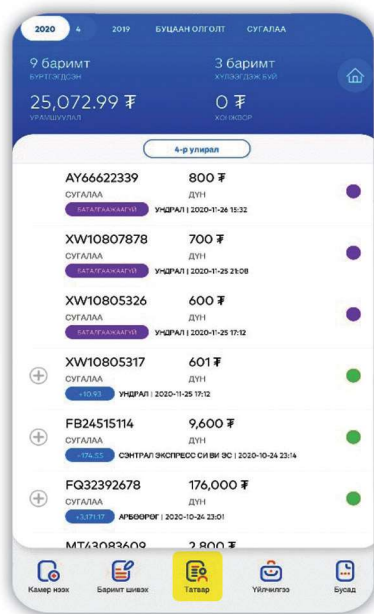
2020 4 2019 БУЦААН ОЛГОЛТ СУГАЛАА

9 баримт
БҮРТГЭГДСЭН

3 баримт
ХҮЛЭЭГДЭЖ БУЙ

25,072.99 ₮
УРАМШУУЛАЛ

0 ₮
ХОНЖООР

4-р улирал

AY66622339
СУГАЛАА
БАТАЛГААЖААГҮЙ
800 ₮
ДҮН
УНДРАЛ | 2020-11-26 15:32

XW10807878
СУГАЛАА
БАТАЛГААЖААГҮЙ
700 ₮
ДҮН
УНДРАЛ | 2020-11-25 21:08

XW10805326
СУГАЛАА
БАТАЛГААЖААГҮЙ
600 ₮
ДҮН
УНДРАЛ | 2020-11-25 17:12

XW10805317
СУГАЛАА
+10.93
601 ₮
ДҮН
УНДРАЛ | 2020-11-25 17:12

FB24515114
СУГАЛАА
+174.55
9,600 ₮
ДҮН
СЭНТРАЛ ЭКСПРЕСС СИ ВИ ЭС | 2020-10-24 23:14

FQ32392678
СУГАЛАА
+3,171.17
176,000 ₮
ДҮН
АРБӨӨРӨГ | 2020-10-24 23:01

MT43083609
2,800 ₮

Камер нээх
Баримт шивэх
Татвар
Үйлчилгээ
Бусад